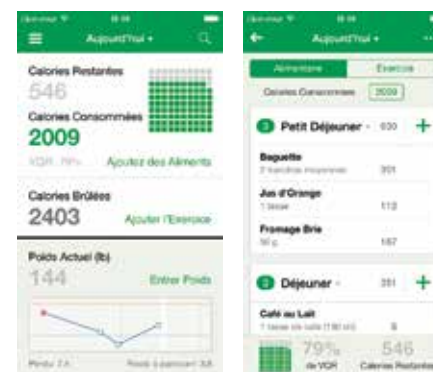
Aujourd'hui

Calories Restantes
546
Calories Consommées
2009
VQR 79% Ajoutez des Aliments

Calories Brûlées
2403 Ajouter l'Exercice

Poids Actuel (lb)
144 Entrer Poids

Perdu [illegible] Poids à perdre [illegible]

Aujourd'hui

Aliments Exercice

Calories Consommées 2009

3 Petit Déjeuner 630 +

Baguette
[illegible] 351

Jus d'Orange
1 tasse 112

Fromage Brie
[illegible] 167

3 Déjeuner 351 +

Café au Lait
1 tasse de café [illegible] 5

79% de VQR 546 Calories Restantes